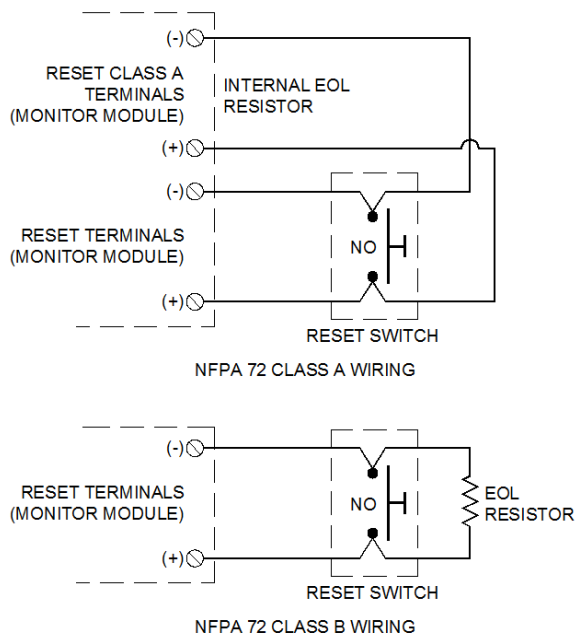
(-)
RESET CLASS A TERMINALS (MONITOR MODULE)
INTERNAL EOL RESISTOR
(+)
(-)
RESET TERMINALS (MONITOR MODULE)
NO
(+)
RESET SWITCH
NFPA 72 CLASS A WIRING

(-)
RESET TERMINALS (MONITOR MODULE)
NO
EOL RESISTOR
(+)
RESET SWITCH
NFPA 72 CLASS B WIRING